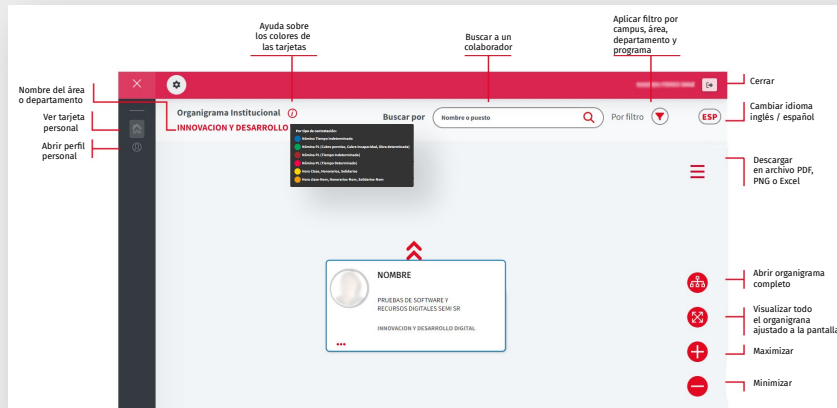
Ayuda sobre los colores de las tarjetas

Buscar a un colaborador

Aplicar filtro por campus, área, departamento y programa

Nombre del área o departamento

Ver tarjeta personal

Abrir perfil personal

Cerrar

Cambiar idioma inglés / español

Descargar en archivo PDF, PNG o Excel

Abrir organigrama completo

Visualizar todo el organigrama ajustado a la pantalla

Maximizar

Minimizar

Organigrama Institucional

INNOVACION Y DESARROLLO

Buscar por

Nombre o puesto

Por filtro

ESP

Por tipo de contratación:
Nómina: Tiempo Indeterminado
Nómina: Fx (Cubre permiso, Cubre incapacidad, Obra determinada)
Nómina: Fx (Tiempo indeterminado)
Nómina: Fx (Tiempo Determinado)
Hora Clase, Honorarios, Solidarios
Hora Clase-Nom, Honorarios-Nom, Solidarios-Nom

NOMBRE

PRUEBAS DE SOFTWARE Y RECURSOS DIGITALES SEMI SR

INNOVACION Y DESARROLLO DIGITAL

•••

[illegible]